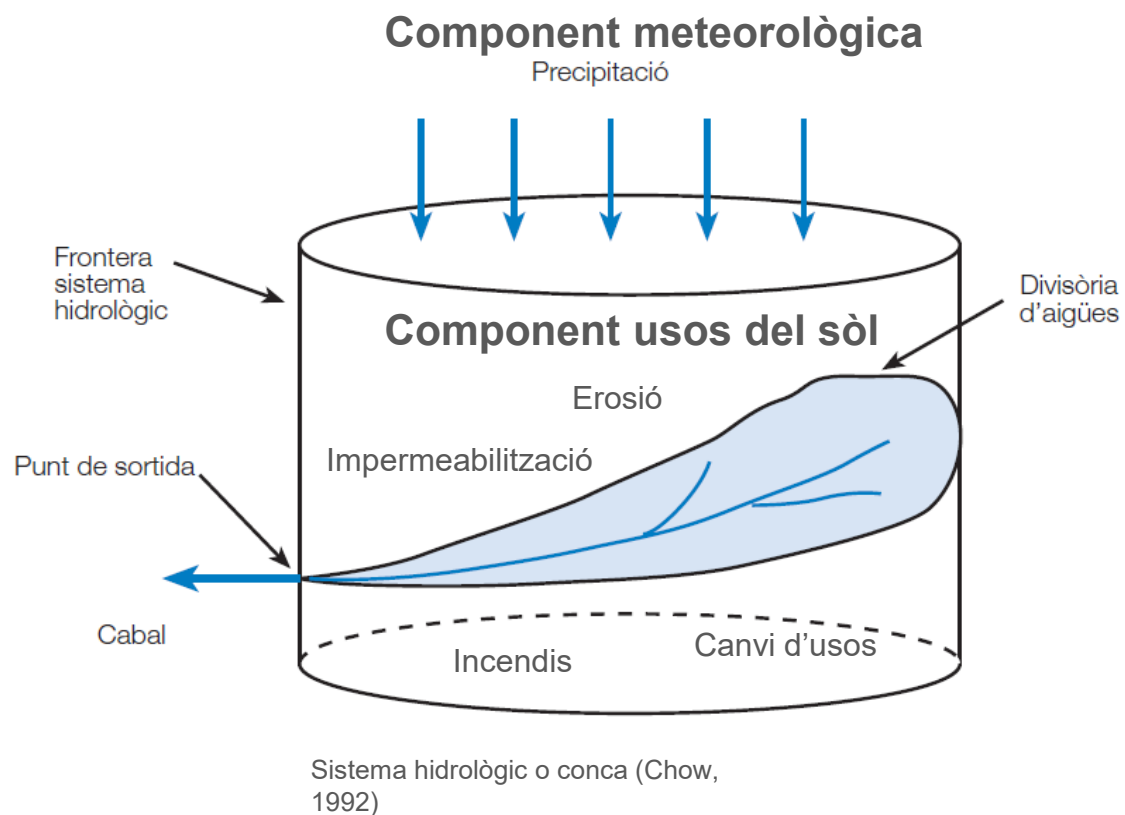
Component meteorològica

Precipitació

Frontera sistema hidrològic

Component usos del sòl

Divisòria d'aigües

Erosió

Impermeabilització

Punt de sortida

Cabal

Canvi d'usos

Incendis

Sistema hidrològic o conca (Chow, 1992)